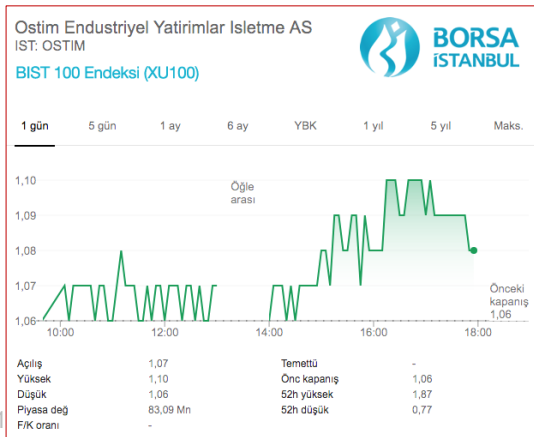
Ostim Endustriyel Yatirimlar Isletme AS
IST: OSTIM

BORSA İSTANBUL

BIST 100 Endeksi (XU100)

1 gün | 5 gün | 1 ay | 6 ay | YBK | 1 yıl | 5 yıl | Maks.

1,10
1,09
1,08
1,07
1,06

Öğle arası

Önceki kapanış 1,06

10:00 | 12:00 | 14:00 | 16:00 | 18:00

| | | | |
|---|---|---|---|
| Açılış | 1,07 | Temettü | - |
| Yüksek | 1,10 | Önc kapanış | 1,06 |
| Düşük | 1,06 | 52h yüksek | 1,87 |
| Piyasa değ | 83,09 Mn | 52h düşük | 0,77 |
| F/K oranı | - | | |